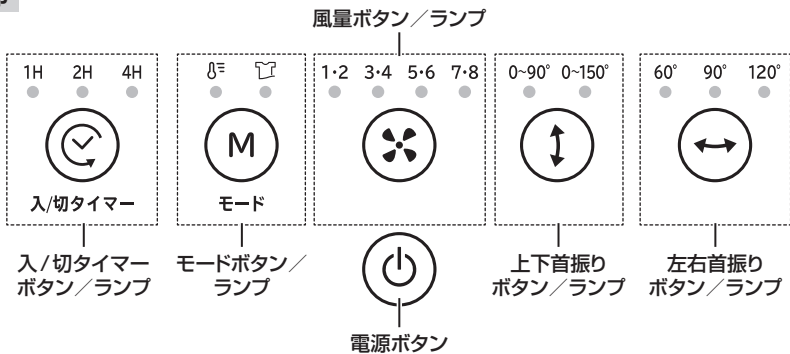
風量ボタン／ランプ

1H 2H 4H

入/切タイマー

M

モード

1·2 3·4 5·6 7·8

0~90° 0~150°

60° 90° 120°

入/切タイマー ボタン／ランプ

モードボタン／ ランプ

上下首振り ボタン／ランプ

左右首振り ボタン／ランプ

電源ボタン